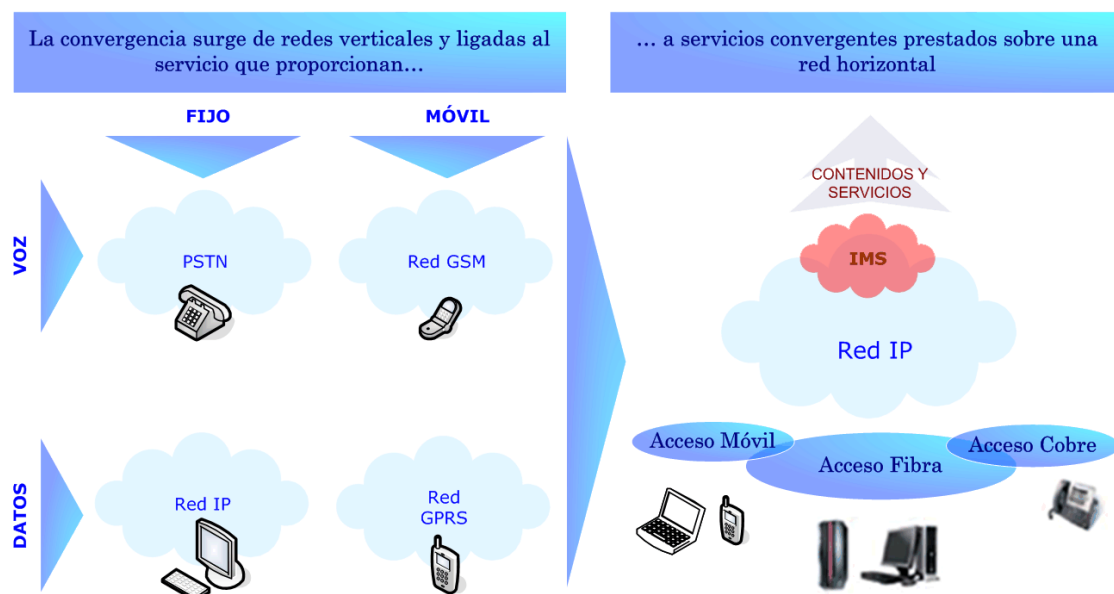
La convergencia surge de redes verticales y ligadas al servicio que proporcionan…

… a servicios convergentes prestados sobre una red horizontal

FIJO

MÓVIL

VOZ

PSTN

Red GSM

DATOS

Red IP

Red GPRS

CONTENIDOS Y SERVICIOS

IMS

Red IP

Acceso Móvil

Acceso Fibra

Acceso Cobre